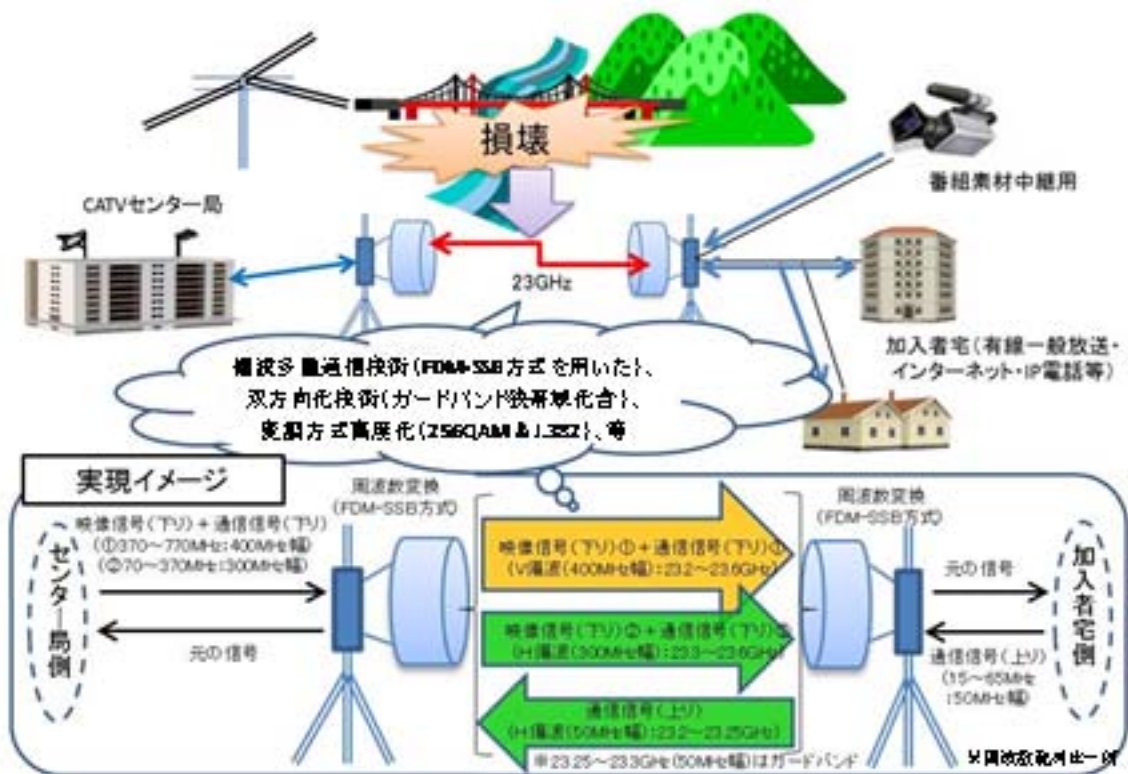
損壊

番組素材中継用

CATVセンター局

23GHz

加入者宅（有線一般放送・インターネット・IP電話等）

搬送多重通信技術（FDM-SSB方式を用いた）、
双方向化技術（ガードバンド狭帯域化含む）、
変調方式高度化（256QAM & J.382）、等

実現イメージ

周波数変換
（FDM-SSB方式）

周波数変換
（FDM-SSB方式）

映像信号（下り）＋通信信号（下り）
（①370～770MHz：400MHz幅）
（②70～370MHz：300MHz幅）

センター局側

元の信号

映像信号（下り）①＋通信信号（下り）①
（V偏波（400MHz幅）：23.2～23.6GHz）

映像信号（下り）②＋通信信号（下り）②
（H偏波（300MHz幅）：23.3～23.6GHz）

通信信号（上り）
（H偏波（50MHz幅）：23.2～23.25GHz）

※23.25～23.3GHz（50MHz幅）はガードバンド

元の信号

通信信号（上り）
（15～65MHz
：50MHz幅）

加入者宅側

※周波数配列は一例